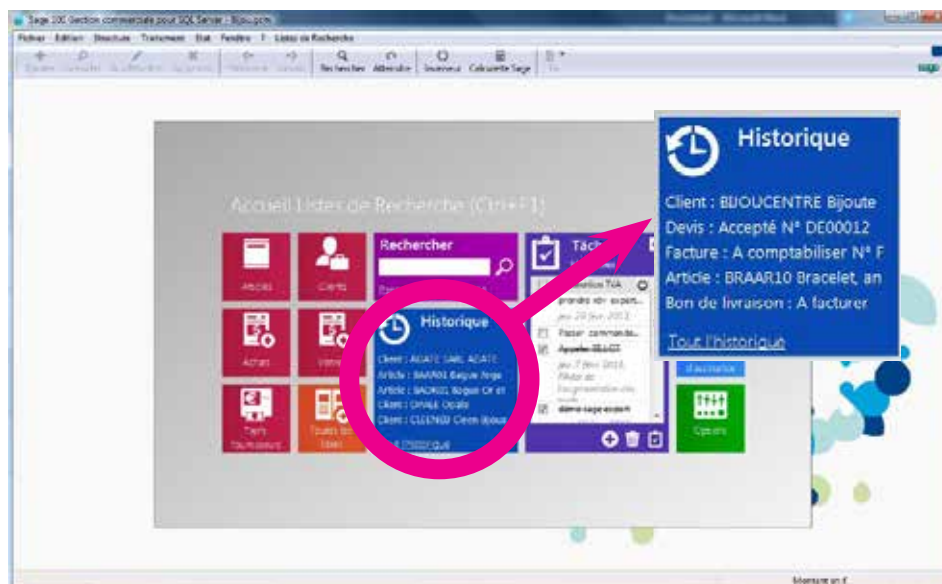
Sage 100 Gestion commerciale pour SQL Server - Bijou.gcm

Fichier Edition Structure Traitement Etat Fenêtre ? Listes de Recherche

Rechercher Attendre Nouveau Calculette Sage

sage

Accueil Listes de Recherche (Ctrl+F1)

Articles Clients Achats Ventes Tiers Tous les tiers

Rechercher

Historique

Client : AGATE SARL AGATE
Article : BAAR01 Bague Arge
Article : BAOR01 Bague Or et
Client : OPALE Opale
Client : CLEEN03 Cleen Bijoux

Tout l'historique

Tâches

prendre rdv expert
jeu 20 janv 2011
Passer commande
Appeler SELLE
jeu 7 févr 2013
demo sage expert

Options

Historique

Client : BIJOUCENTRE Bijoute
Devis : Accepté N° DE00012
Facture : A comptabiliser N° F
Article : BRAAR10 Bracelet, an
Bon de livraison : A facturer

Tout l'historique